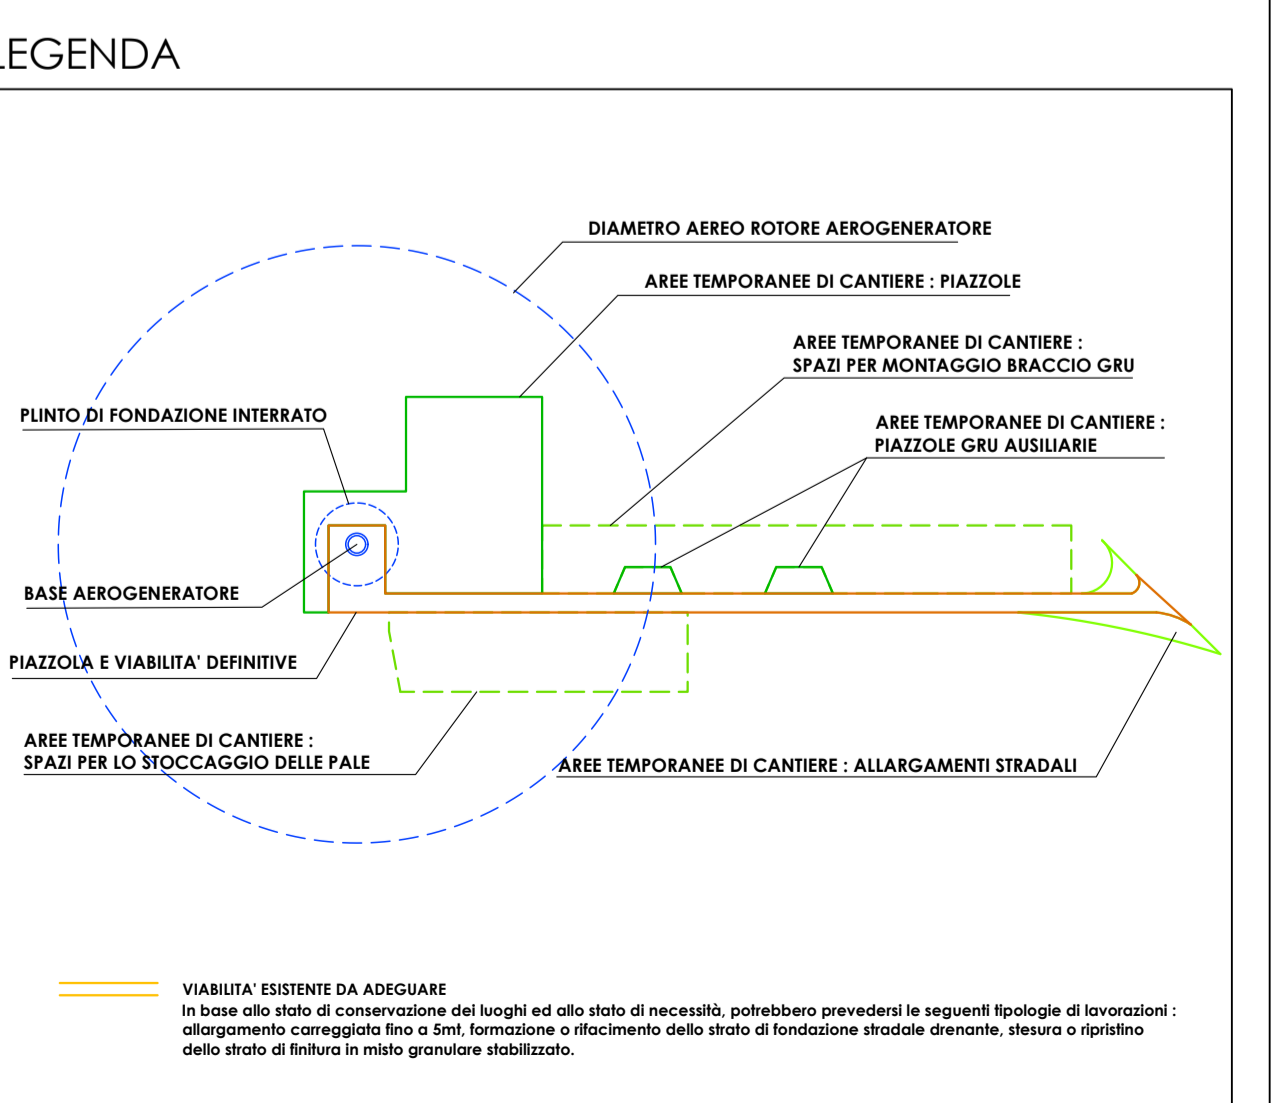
LEGENDA

DIAMETRO AEREO ROTORE AEROGENERATORE

AREE TEMPORANEE DI CANTIERE : PIAZZOLE

AREE TEMPORANEE DI CANTIERE :
SPAZI PER MONTAGGIO BRACCIO GRU

PLINTO DI FONDAZIONE INTERRATO

AREE TEMPORANEE DI CANTIERE :
PIAZZOLE GRU AUSILIARIE

BASE AEROGENERATORE

PIAZZOLA E VIABILITA' DEFINITIVE

AREE TEMPORANEE DI CANTIERE :
SPAZI PER LO STOCCAGGIO DELLE PALE

AREE TEMPORANEE DI CANTIERE : ALLARGAMENTI STRADALI

VIABILITA' ESISTENTE DA ADEGUARE
In base allo stato di conservazione dei luoghi ed allo stato di necessità, potrebbero prevedersi le seguenti tipologie di lavorazioni : allargamento carreggiata fino a 5mt, formazione o rifacimento dello strato di fondazione stradale drenante, stesura o ripristino dello strato di finitura in misto granulare stabilizzato.